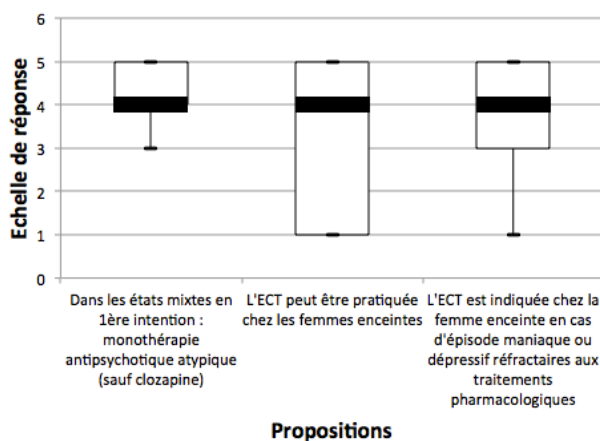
Echelle de réponse

6
5
4
3
2
1
0

Dans les états mixtes en 1ère intention : monothérapie antipsychotique atypique (sauf clozapine)

L'ECT peut être pratiquée chez les femmes enceintes

L'ECT est indiquée chez la femme enceinte en cas d'épisode maniaque ou dépressif réfractaires aux traitements pharmacologiques

Propositions